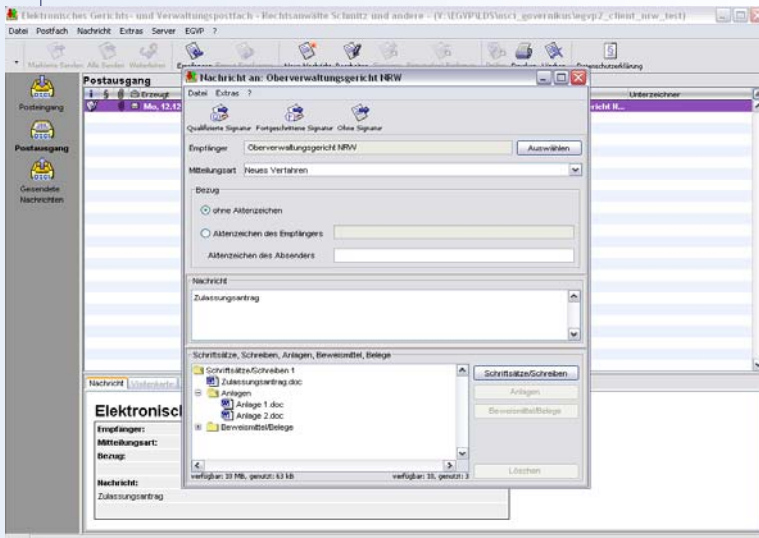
Elektronisches Gerichts- und Verwaltungspostfach - Rechtsanwälte Schmitz und andere - (Y:\EGVP\LDS\nsci_governikus\egvp2_client_nrw_test)

Datei Postfach Nachricht Extras Server EGVP ?

Markierte Senden Alle Senden Weiterleiten Empfangen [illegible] Neue Nachricht Bearbeiten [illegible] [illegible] Drucken Löschen Datenschutzerklärung

Posteingang

Postausgang

Gesendete Nachrichten

Postausgang

Erzeugt

Mo. 12.12

Unterzeichner

gericht N...

Nachricht an: Oberverwaltungsgericht NRW

Datei Extras ?

Qualifizierte Signatur Fortgeschrittene Signatur Ohne Signatur

Empfänger Oberverwaltungsgericht NRW

Auswählen

Mitteilungsart Neues Verfahren

Bezug

ohne Aktenzeichen

Aktenzeichen des Empfängers

Aktenzeichen des Absenders

Nachricht

Zulassungsantrag

Schriftsätze, Schreiben, Anlagen, Beweismittel, Belege

Schriftsätze/Schreiben 1

Zulassungsantrag.doc

Anlagen

Anlage 1.doc

Anlage 2.doc

Beweismittel/Belege

Schriftsätze/Schreiben

Anlagen

Beweismittel/Belege

Löschen

verfügbar: 30 MB, genutzt: 63 kB

verfügbar: 35, genutzt: 3

Nachricht Visitenkarte

Elektronisch

Empfänger:

Mitteilungsart:

Bezug:

Nachricht:

Zulassungsantrag